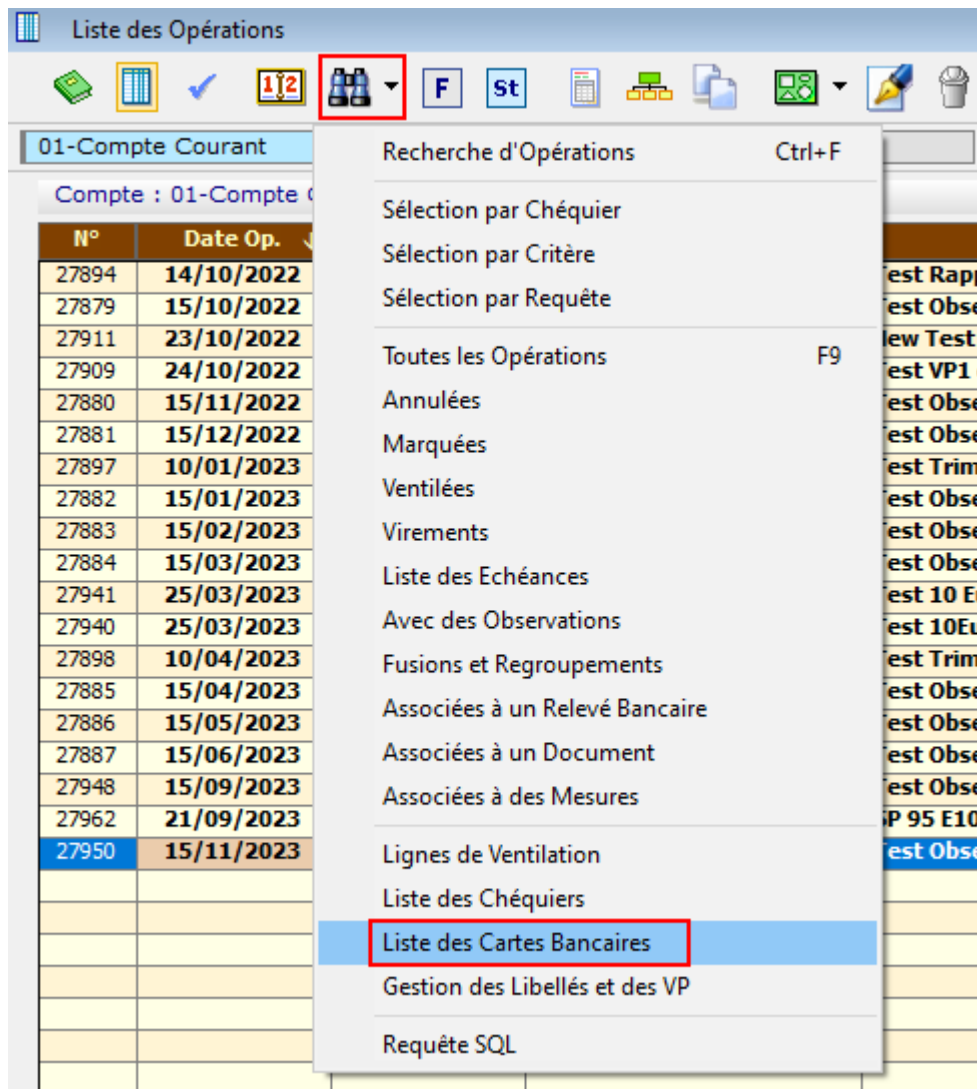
Liste des Opérations

F St

01-Compte Courant

Compte : 01-Compte C

| N° | Date Op. | |
|---|---|---|
| 27894 | 14/10/2022 | Test Rapp |
| 27879 | 15/10/2022 | est Obse |
| 27911 | 23/10/2022 | lew Test |
| 27909 | 24/10/2022 | est VP1 |
| 27880 | 15/11/2022 | est Obse |
| 27881 | 15/12/2022 | est Obse |
| 27897 | 10/01/2023 | est Trim |
| 27882 | 15/01/2023 | est Obse |
| 27883 | 15/02/2023 | est Obse |
| 27884 | 15/03/2023 | est Obse |
| 27941 | 25/03/2023 | est 10 E |
| 27940 | 25/03/2023 | est 10Eu |
| 27898 | 10/04/2023 | est Trim |
| 27885 | 15/04/2023 | est Obse |
| 27886 | 15/05/2023 | est Obse |
| 27887 | 15/06/2023 | est Obse |
| 27948 | 15/09/2023 | est Obse |
| 27962 | 21/09/2023 | P 95 E10 |
| 27950 | 15/11/2023 | est Obse |

Recherche d'Opérations Ctrl+F
Sélection par Chéquier
Sélection par Critère
Sélection par Requête
Toutes les Opérations F9
Annulées
Marquées
Ventilées
Virements
Liste des Echéances
Avec des Observations
Fusions et Regroupements
Associées à un Relevé Bancaire
Associées à un Document
Associées à des Mesures
Lignes de Ventilation
Liste des Chéquiers
Liste des Cartes Bancaires
Gestion des Libellés et des VP
Requête SQL